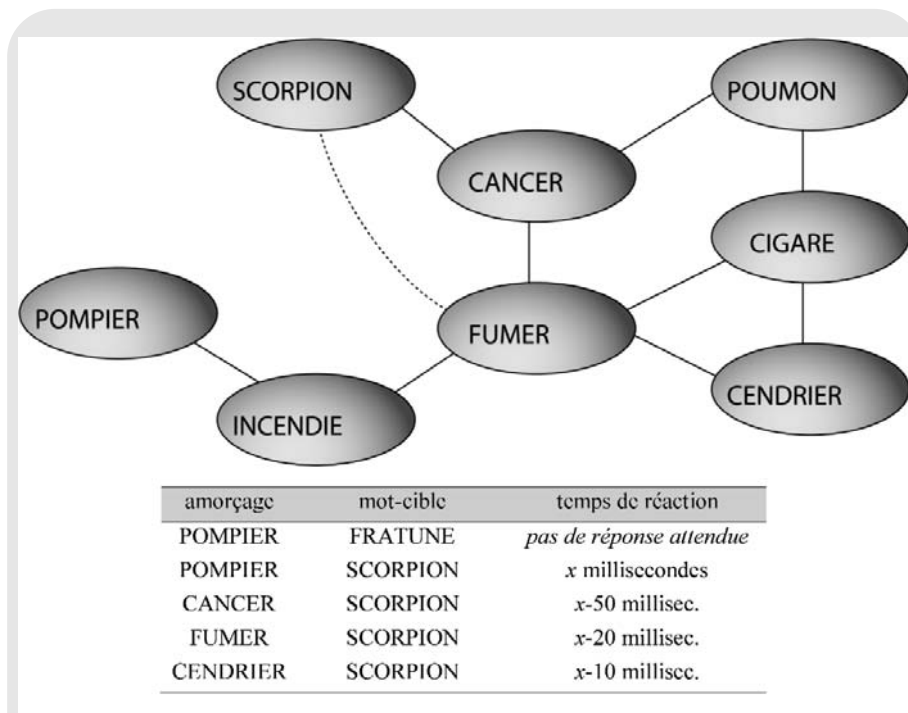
SCORPION

POUMON

CANCER

CIGARE

POMPIER

FUMER

CENDRIER

INCENDIE

| amorçage | mot-cible | temps de réaction |
|---|---|---|
| POMPIER | FRATUNE | *pas de réponse attendue* |
| POMPIER | SCORPION | *x* millisecondes |
| CANCER | SCORPION | *x*-50 millisec. |
| FUMER | SCORPION | *x*-20 millisec. |
| CENDRIER | SCORPION | *x*-10 millisec. |